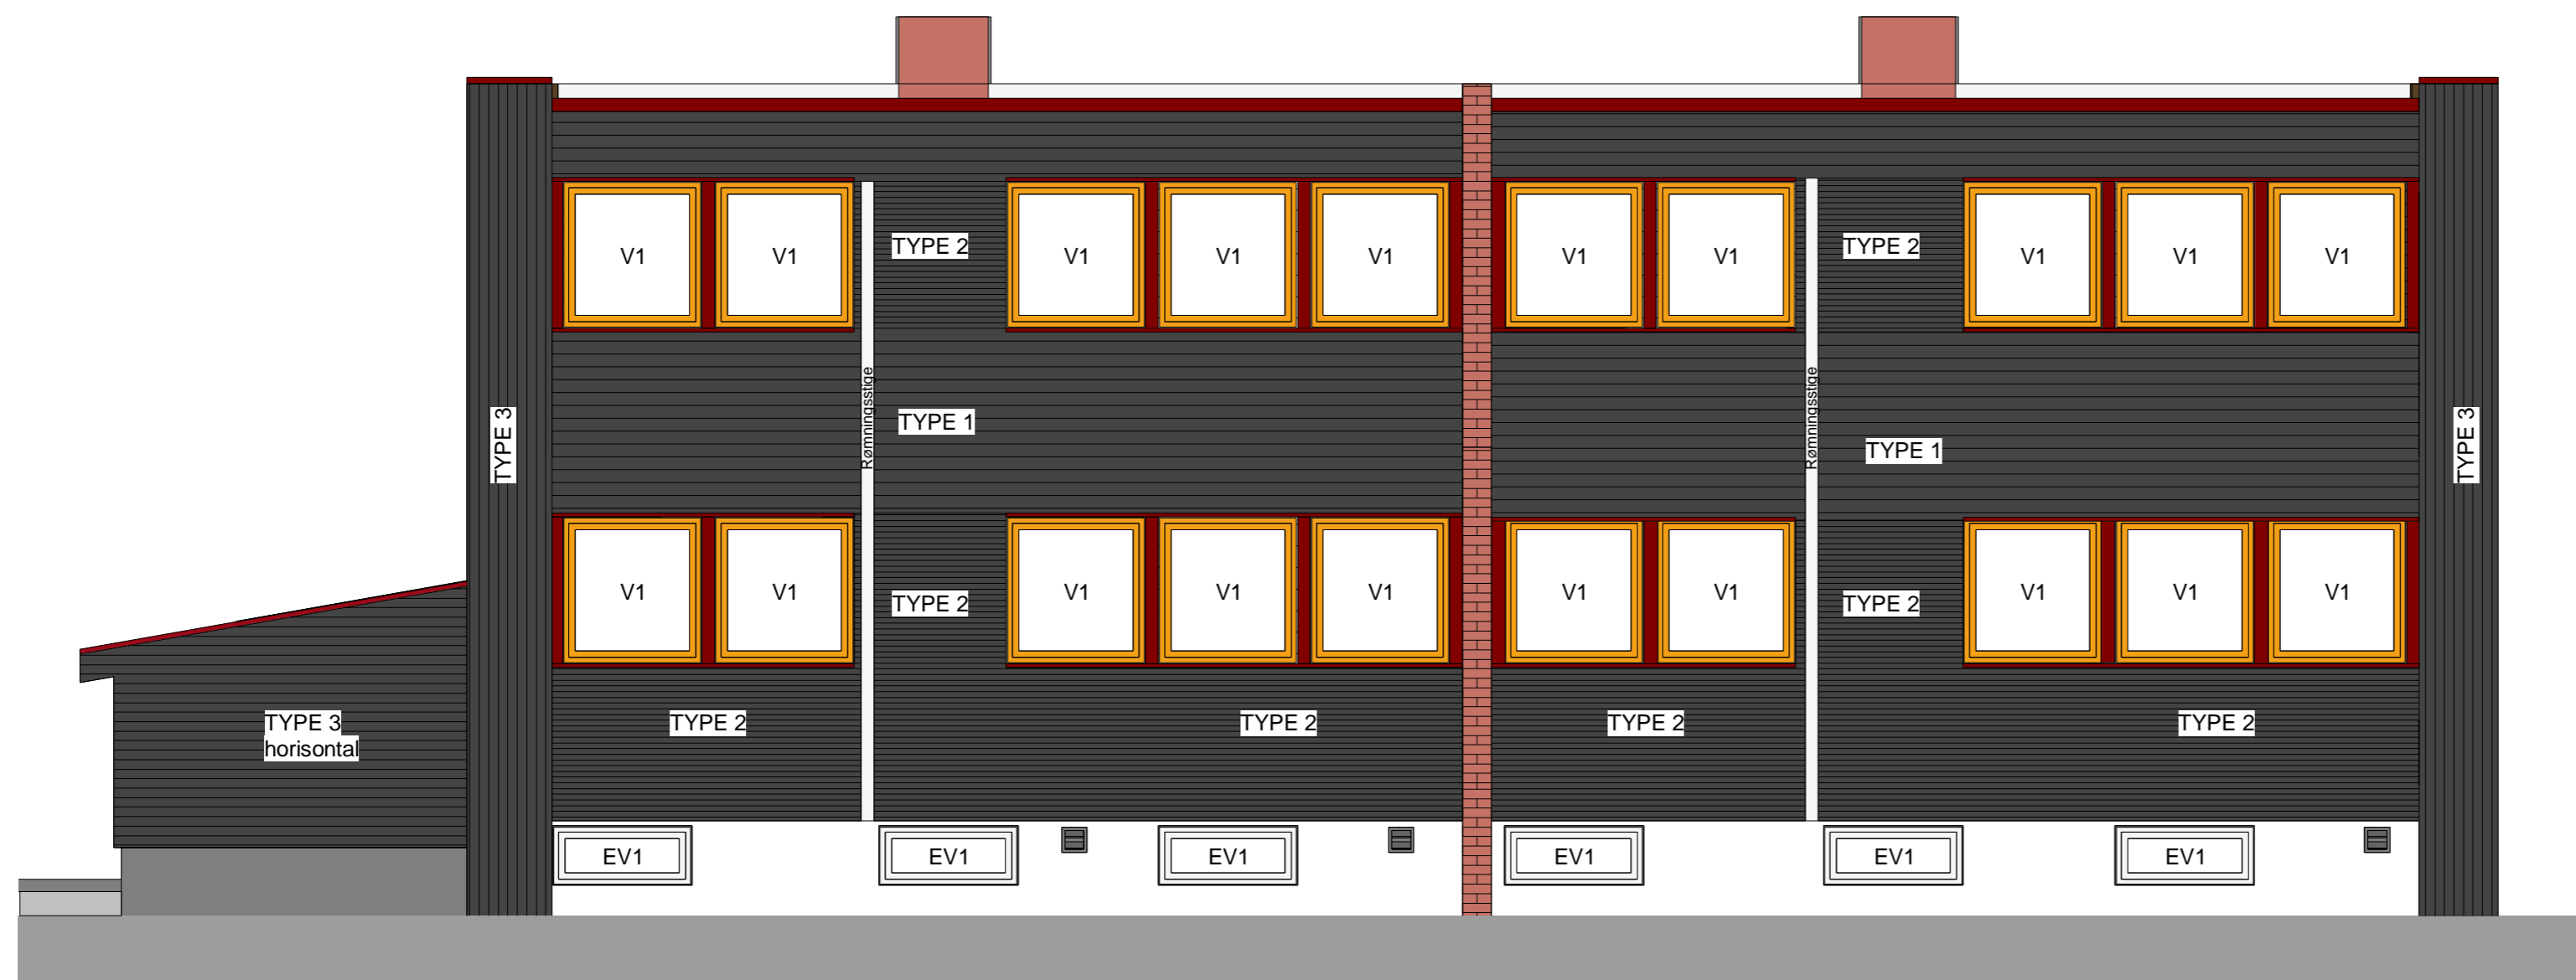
TYPE 3

V1 V1 TYPE 2 V1 V1 V1 V1 V1 TYPE 2 V1 V1 V1

TYPE 3

Rømningsstige

TYPE 1

Rømningsstige

TYPE 1

V1 V1 TYPE 2 V1 V1 V1 V1 V1 TYPE 2 V1 V1 V1

TYPE 3 horisontal

TYPE 2 TYPE 2 TYPE 2 TYPE 2

EV1 EV1 EV1 EV1 EV1 EV1